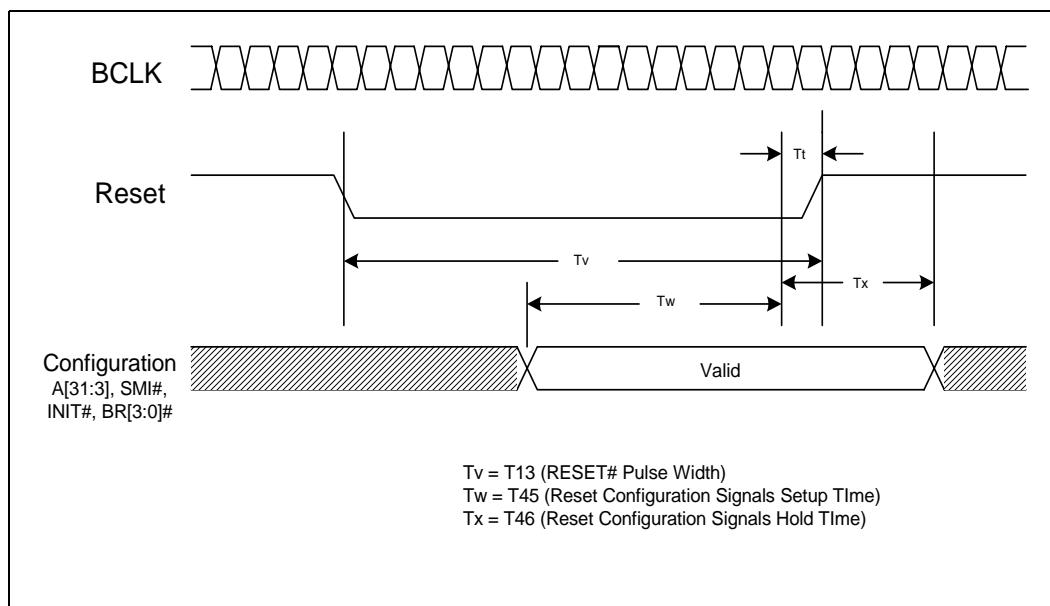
BCLK

Tt

Reset

Tv

Tx

Tw

Configuration
A[31:3], SMI#, INIT#, BR[3:0]#

Valid

Tv = T13 (RESET# Pulse Width)
Tw = T45 (Reset Configuration Signals Setup TIme)
Tx = T46 (Reset Configuration Signals Hold TIme)